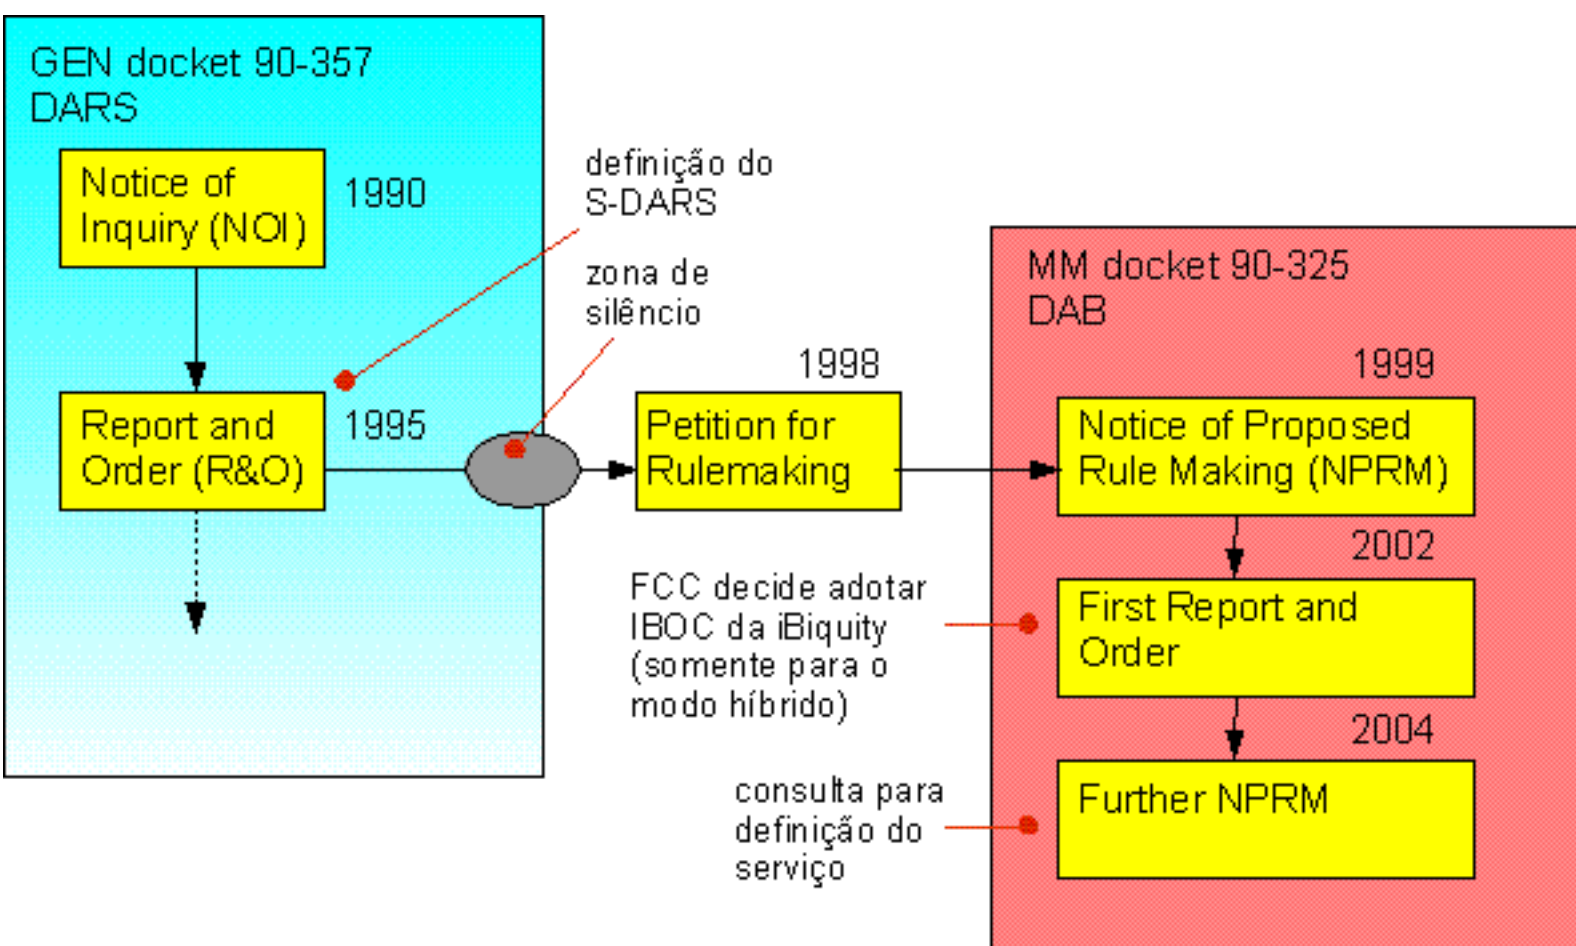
GEN docket 90-357
DARS

Notice of Inquiry (NOI)

1990

Report and Order (R&O)

1995

definição do S-DARS

zona de silêncio

1998

Petition for Rulemaking

MM docket 90-325
DAB

1999

Notice of Proposed Rule Making (NPRM)

2002

FCC decide adotar IBOC da iBiquity (somente para o modo híbrido)

First Report and Order

2004

consulta para definição do serviço

Further NPRM